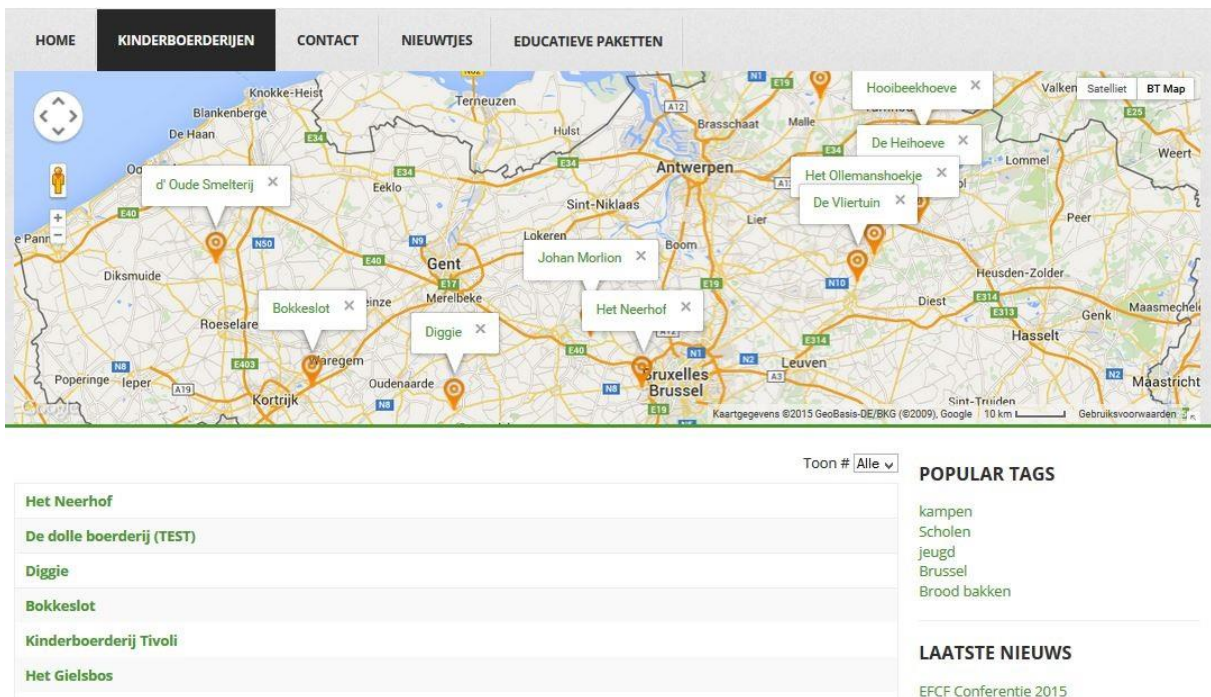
HOME KINDERBOERDERIJEN CONTACT NIEUWTJES EDUCATIEVE PAKETTEN

Satelliet BT Map

Hooibeekhoeve ×
De Heihoeve ×
Het Ollemanshoekje ×
De Vliertuin ×
d' Oude Smelterij ×
Johan Morlion ×
Bokkeslot ×
Het Neerhof ×
Diggie ×

Knokke-Heist Terneuzen Blankenberge De Haan Hulst Brasschaat Malle Antwerpen Eeklo Sint-Niklaas Lier Lommel Weert Peer Lokeren Boom Gent Diksmuide Merelbeke Heusden-Zolder Diest Genk Maasmechelen Roeselare Hasselt Waregem Leuven Poperinge Ieper Oudenaarde Bruxelles Brussel Maastricht Kortrijk Sint-Truiden Valkenswaard

Kaartgegevens ©2015 GeoBasis-DE/BKG (©2009), Google 10 km Gebruiksvoorwaarden

Toon # Alle

Het Neerhof
De dolle boerderij (TEST)
Diggie
Bokkeslot
Kinderboerderij Tivoli
Het Gielsbos

POPULAR TAGS
kampen
Scholen
jeugd
Brussel
Brood bakken

LAATSTE NIEUWS
EFCF Conferentie 2015